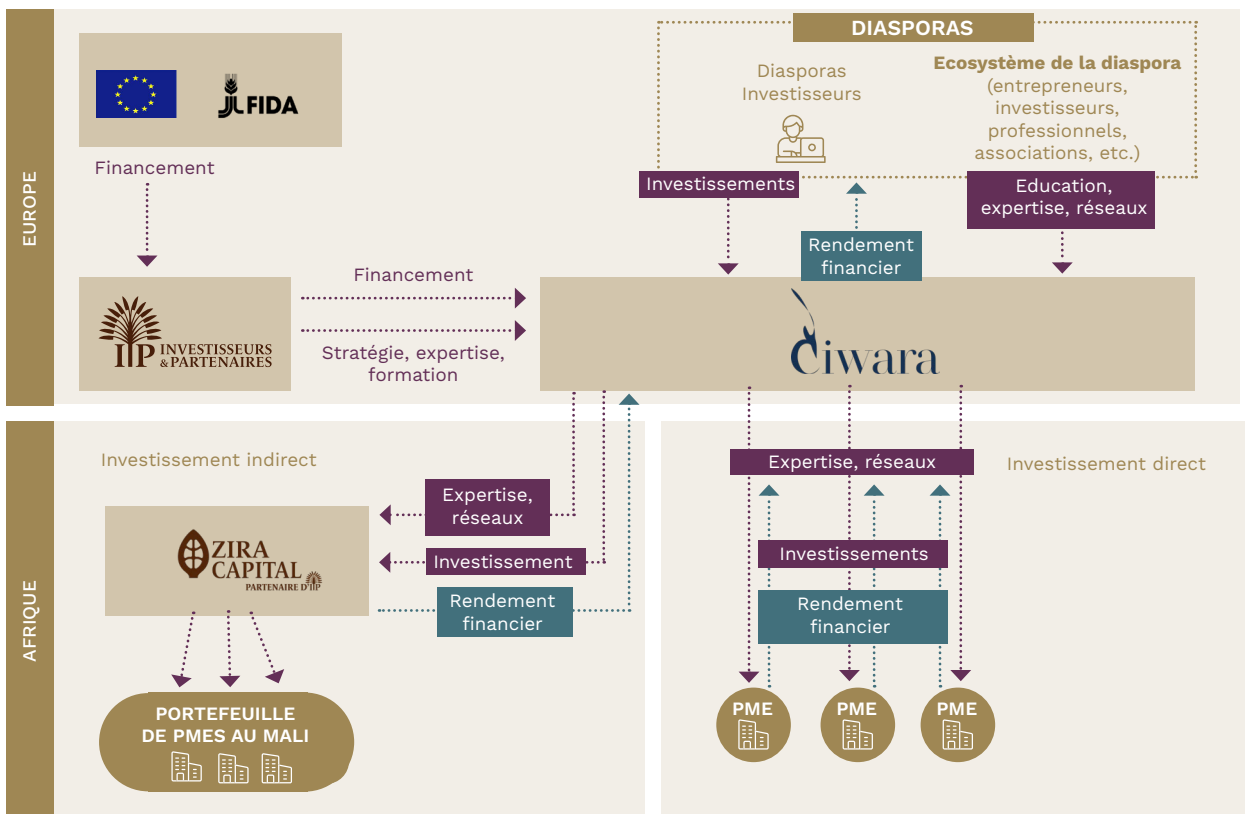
EUROPE

FIDA

Financement

DIASPORAS

Diasporas Investisseurs

Ecosystème de la diaspora (entrepreneurs, investisseurs, professionnels, associations, etc.)

Investissements

Rendement financier

Education, expertise, réseaux

IIP INVESTISSEURS & PARTENAIRES

Financement

Stratégie, expertise, formation

ciwara

AFRIQUE

Investissement indirect

Expertise, réseaux

ZIRA CAPITAL PARTENAIRE D'IIP

Investissement

Rendement financier

PORTEFEUILLE DE PMES AU MALI

Investissement direct

Expertise, réseaux

Investissements

Rendement financier

PME

PME

PME